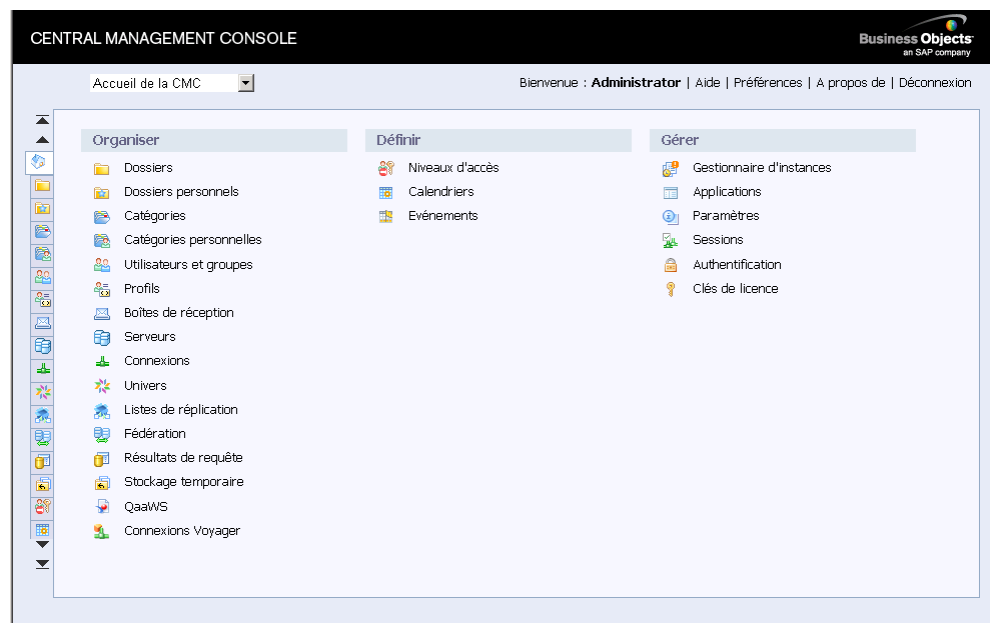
CENTRAL MANAGEMENT CONSOLE

Business Objects
an SAP company

Accueil de la CMC

Bienvenue : **Administrator** | Aide | Préférences | A propos de | Déconnexion

Organiser

Dossiers
Dossiers personnels
Catégories
Catégories personnelles
Utilisateurs et groupes
Profils
Boîtes de réception
Serveurs
Connexions
Univers
Listes de réplication
Fédération
Résultats de requête
Stockage temporaire
QaaWS
Connexions Voyager

Définir

Niveaux d'accès
Calendriers
Evénements

Gérer

Gestionnaire d'instances
Applications
Paramètres
Sessions
Authentification
Clés de licence